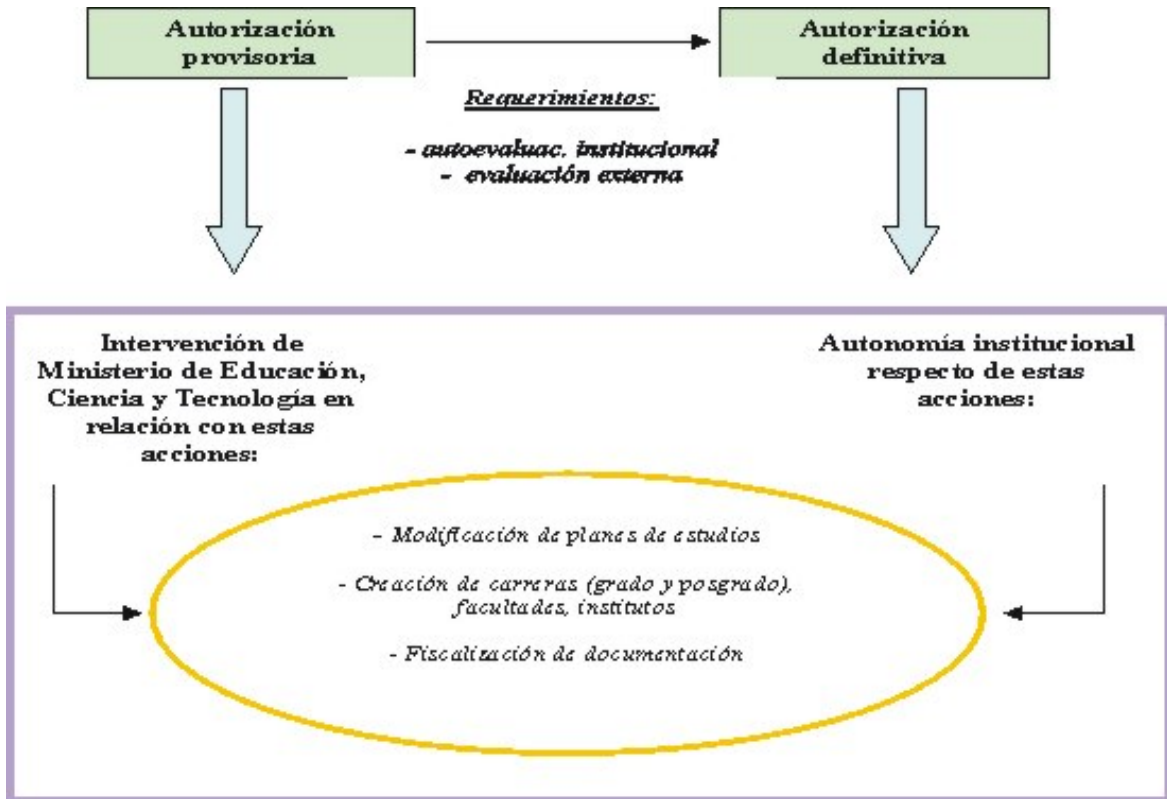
Autorización provisoria

Autorización definitiva

Requerimientos:

- autoevaluac. institucional
- evaluación externa

Intervención de Ministerio de Educación, Ciencia y Tecnología en relación con estas acciones:

Autonomía institucional respecto de estas acciones:

- Modificación de planes de estudios

- Creación de carreras (grado y posgrado), facultades, institutos

- Fiscalización de documentación